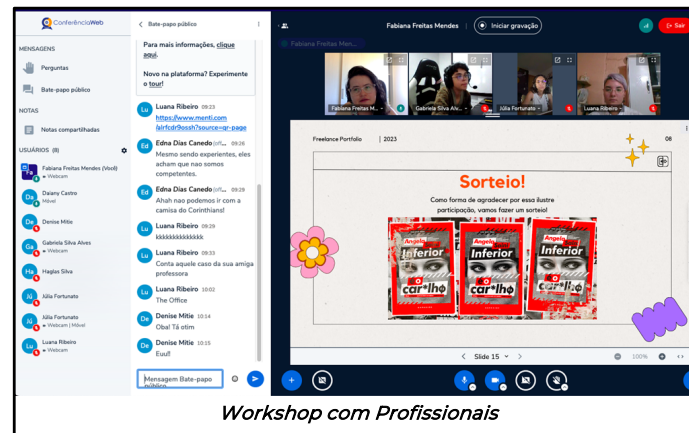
ConferênciaWeb

MENSAGENS

Perguntas

Bate-papo público

NOTAS

Notas compartilhadas

USUÁRIOS (8)

Fabiana Freitas Mendes (Você)
Webcam

Daiany Castro
Móvel

Denise Mitie

Gabriela Silva Alves
Webcam

Haglas Silva

Júlia Fortunato

Júlia Fortunato
Webcam | Móvel

Luana Ribeiro
Webcam

Bate-papo público

Para mais informações, clique aqui.

Novo na plataforma? Experimente o tour!

Luana Ribeiro 09:23
https://www.menti.com/alrfcdr9ossh?source=qr-page

Edna Dias Canedo (off... 09:28
Mesmo sendo experientes, eles acham que nao somos competentes.

Edna Dias Canedo (off... 09:29
Ahah nao podemos ir com a camisa do Corinthians!

Luana Ribeiro 09:29
kkkkkkkkkkkkk

Luana Ribeiro 09:33
Conta aquele caso da sua amiga professora

Luana Ribeiro 10:02
The Office

Denise Mitie 10:14
Oba! Tá otim

Denise Mitie 10:15
Euu!!

Mensagem Bate-papo público

Fabiana Freitas Mendes

Iniciar gravação

Sair

Fabiana Freitas Men...

Fabiana Freitas M...

Gabriela Silva Alv...

Júlia Fortunato

Luana Ribeiro

Freelance Portfolio | 2023 08

Sorteio!

Como forma de agradecer por essa ilustre participação, vamos fazer um sorteio!

Angela Inferior car*lho

Angela Inferior car*lho

Angela Inferior car*lho

Slide 15

100%

Workshop com Profissionais